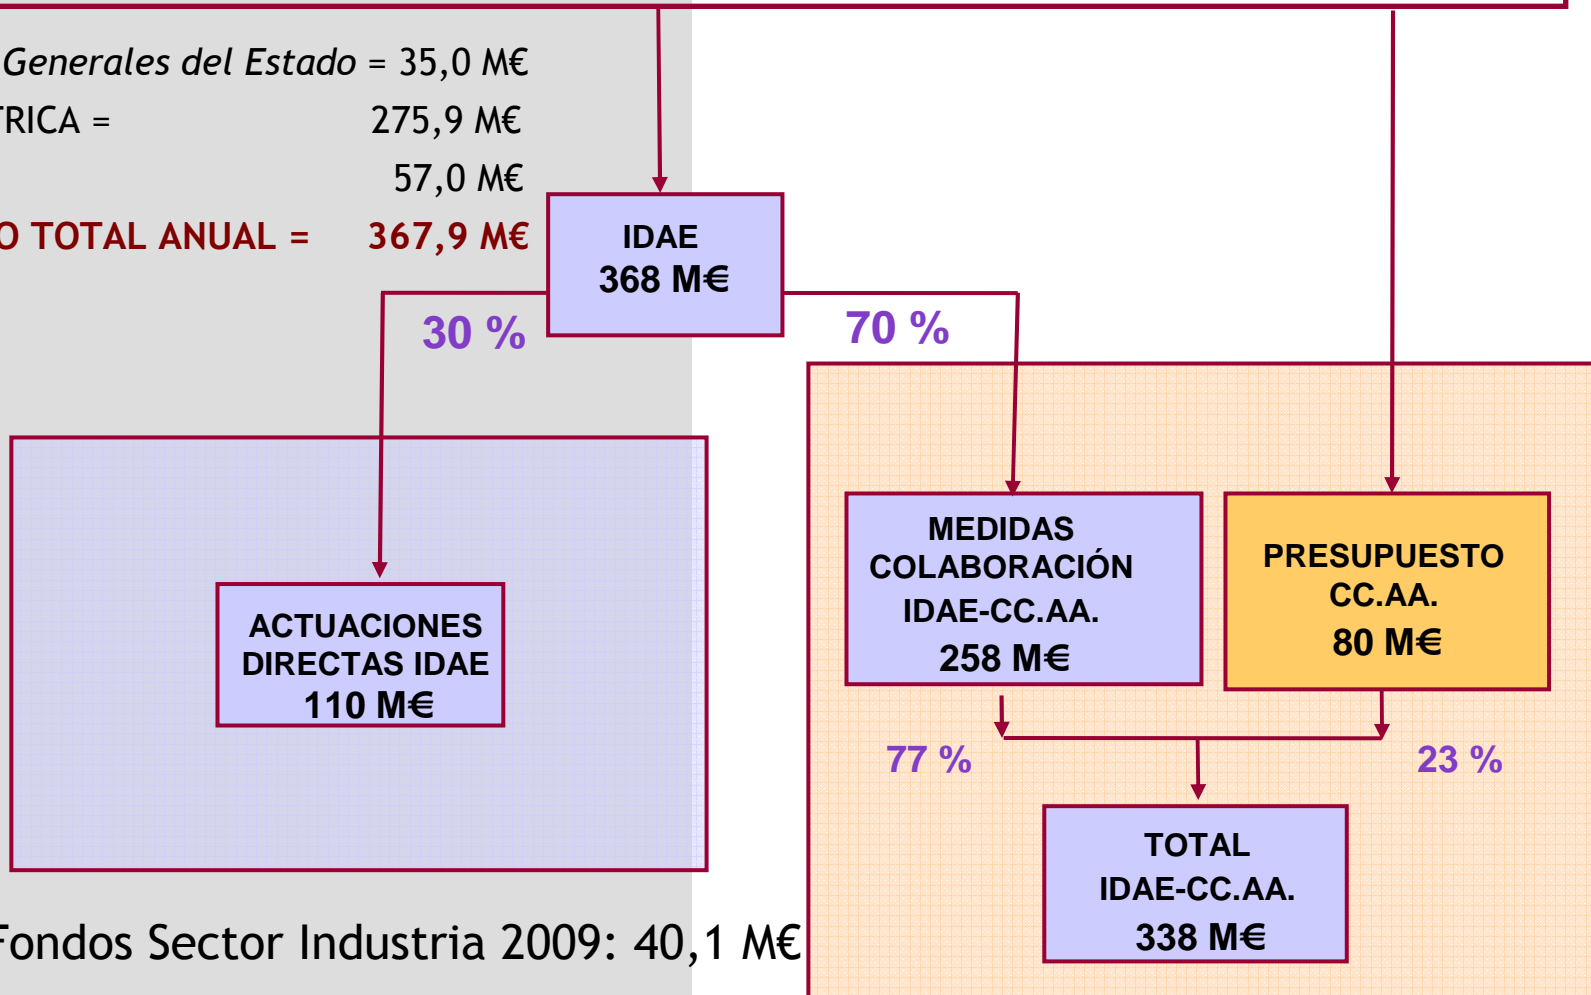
Generales del Estado = 35,0 M€
RICA = 275,9 M€
57,0 M€
O TOTAL ANUAL = 367,9 M€

IDAE
368 M€

30 %

70 %

ACTUACIONES DIRECTAS IDAE
110 M€

MEDIDAS COLABORACIÓN IDAE-CC.AA.
258 M€

PRESUPUESTO CC.AA.
80 M€

77 %

23 %

TOTAL IDAE-CC.AA.
338 M€

Fondos Sector Industria 2009: 40,1 M€